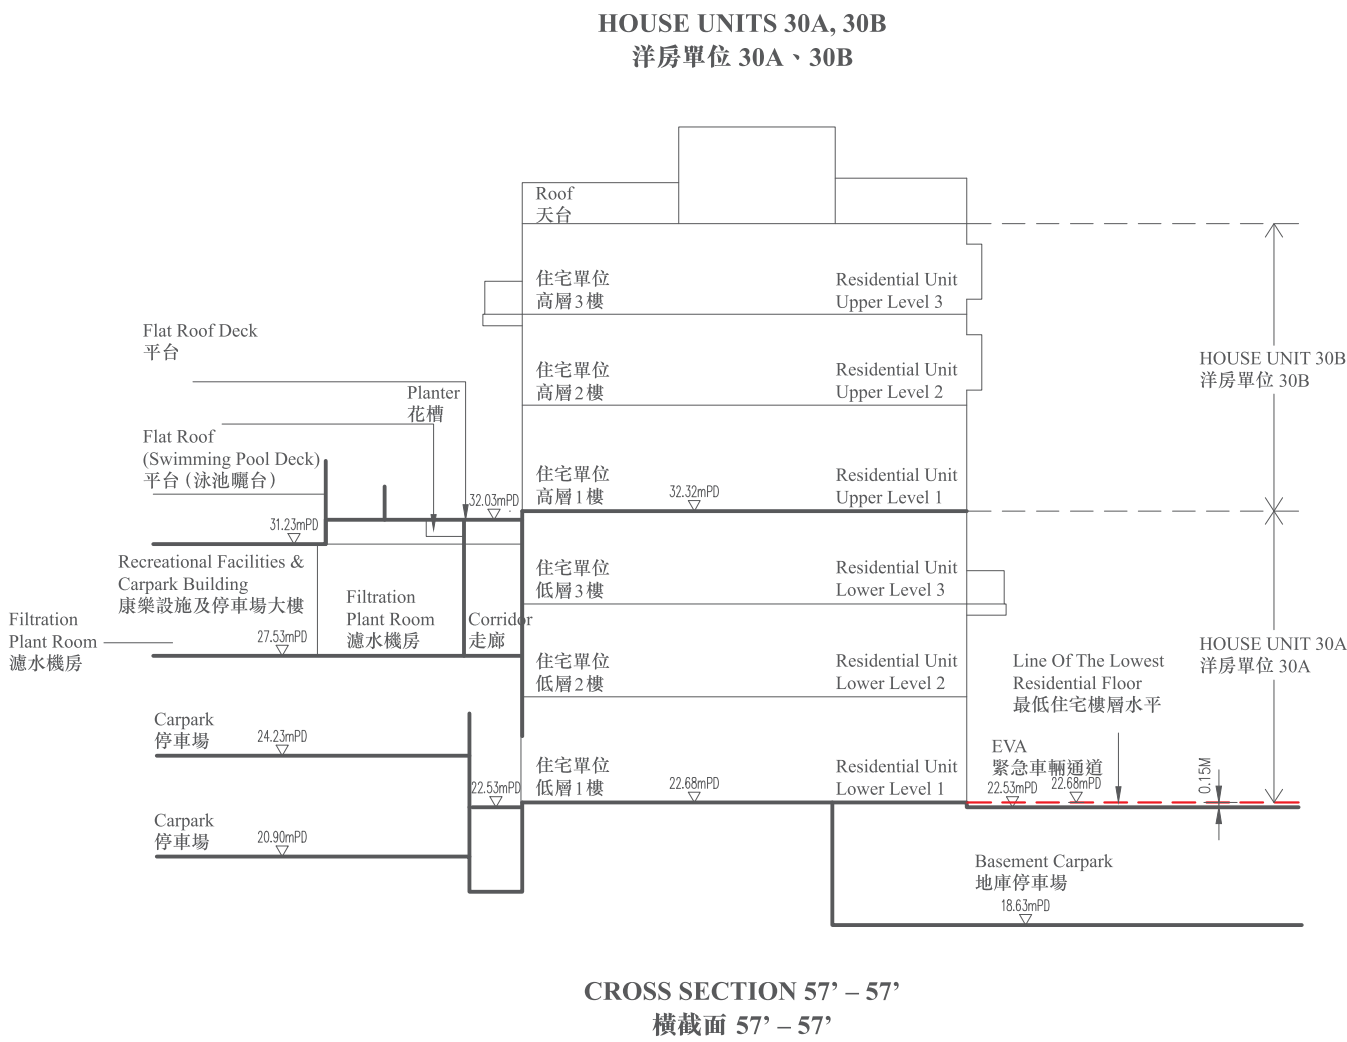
HOUSE UNITS 30A, 30B
洋房單位 30A、30B

Roof
天台

住宅單位
高層 3 樓

Residential Unit
Upper Level 3

Flat Roof Deck
平台

住宅單位
高層 2 樓

Residential Unit
Upper Level 2

HOUSE UNIT 30B
洋房單位 30B

Planter
花槽

Flat Roof
(Swimming Pool Deck)
平台 (泳池曬台)

住宅單位
高層 1 樓

Residential Unit
Upper Level 1

32.03mPD

32.32mPD

31.23mPD

Recreational Facilities &
Carpark Building
康樂設施及停車場大樓

住宅單位
低層 3 樓

Residential Unit
Lower Level 3

Filtration
Plant Room
濾水機房

Filtration
Plant Room
濾水機房

Corridor
走廊

27.53mPD

住宅單位
低層 2 樓

Residential Unit
Lower Level 2

Line Of The Lowest
Residential Floor
最低住宅樓層水平

HOUSE UNIT 30A
洋房單位 30A

Carpark
停車場

24.23mPD

EVA
緊急車輛通道

住宅單位
低層 1 樓

Residential Unit
Lower Level 1

22.53mPD

22.68mPD

22.53mPD

22.68mPD

0.15M

Carpark
停車場

20.90mPD

Basement Carpark
地庫停車場

18.63mPD

CROSS SECTION 57’ – 57’
橫截面 57’ – 57’